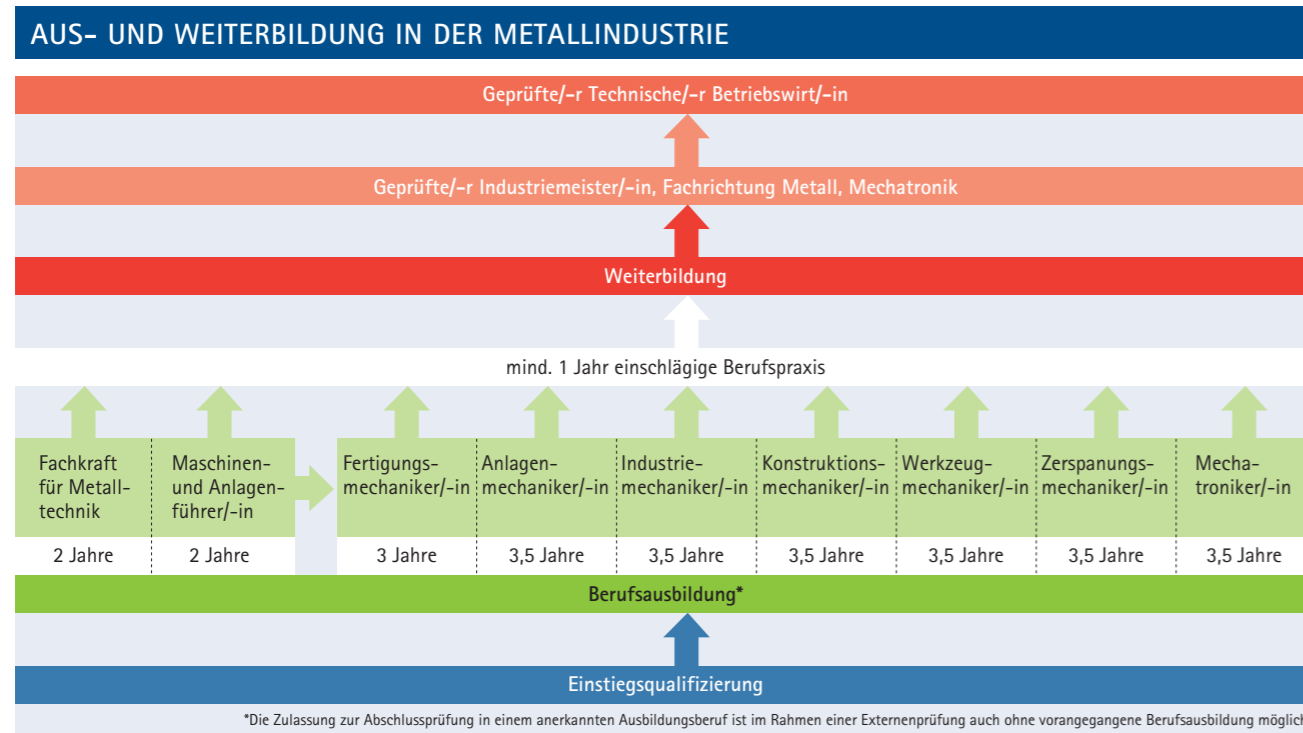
AUS- UND WEITERBILDUNG IN DER METALLINDUSTRIE

Geprüfte/-r Technische/-r Betriebswirt/-in

Geprüfte/-r Industriemeister/-in, Fachrichtung Metall, Mechatronik

Weiterbildung

mind. 1 Jahr einschlägige Berufspraxis

| Fachkraft für Metalltechnik | Maschinen- und Anlagenführer/-in | Fertigungsmechaniker/-in | Anlagenmechaniker/-in | Industriemechaniker/-in | Konstruktionsmechaniker/-in | Werkzeugmechaniker/-in | Zerspanungsmechaniker/-in | Mechatroniker/-in |
|---|---|---|---|---|---|---|---|---|
| 2 Jahre | 2 Jahre | 3 Jahre | 3,5 Jahre | 3,5 Jahre | 3,5 Jahre | 3,5 Jahre | 3,5 Jahre | 3,5 Jahre |

Berufsausbildung*

Einstiegsqualifizierung

*Die Zulassung zur Abschlussprüfung in einem anerkannten Ausbildungsberuf ist im Rahmen einer Externenprüfung auch ohne vorangegangene Berufsausbildung möglic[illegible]